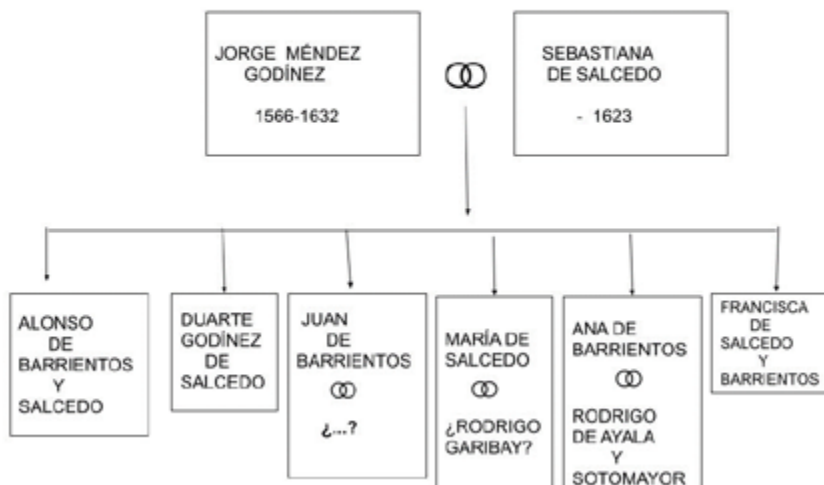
JORGE MÉNDEZ GODÍNEZ
1566-1632

SEBASTIANA DE SALCEDO
- 1623

ALONSO DE BARRIENTOS Y SALCEDO

DUARTE GODÍNEZ DE SALCEDO

JUAN DE BARRIENTOS
¿...?

MARÍA DE SALCEDO
¿RODRIGO GARIBAY?

ANA DE BARRIENTOS
RODRIGO DE AYALA Y SOTOMAYOR

FRANCISCA DE SALCEDO Y BARRIENTOS